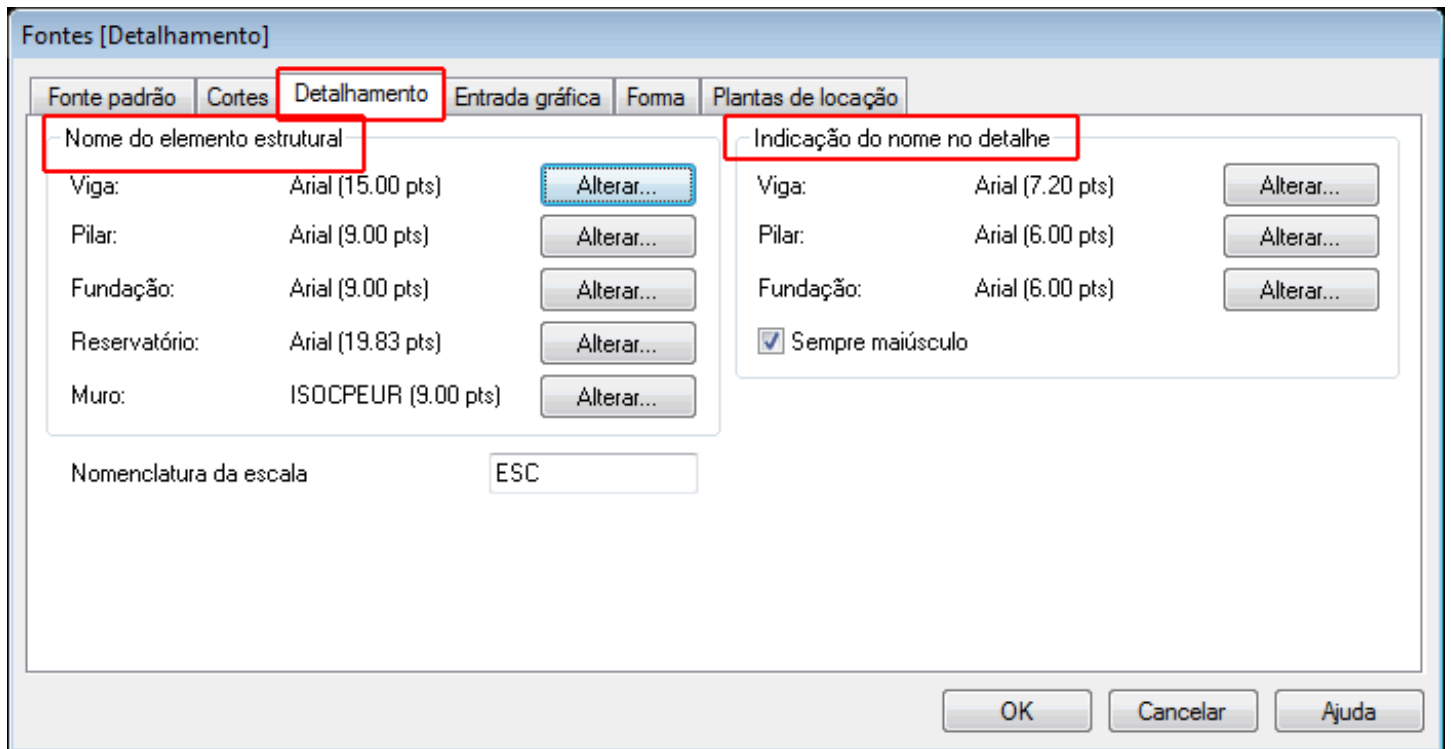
Fontes [Detalhamento]

Fonte padrão | Cortes | Detalhamento | Entrada gráfica | Forma | Plantas de locação

Nome do elemento estrutural

Viga: Arial (15.00 pts) Alterar...

Pilar: Arial (9.00 pts) Alterar...

Fundação: Arial (9.00 pts) Alterar...

Reservatório: Arial (19.83 pts) Alterar...

Muro: ISOCPEUR (9.00 pts) Alterar...

Nomenclatura da escala ESC

Indicação do nome no detalhe

Viga: Arial (7.20 pts) Alterar...

Pilar: Arial (6.00 pts) Alterar...

Fundação: Arial (6.00 pts) Alterar...

Sempre maiúsculo

OK Cancelar Ajuda